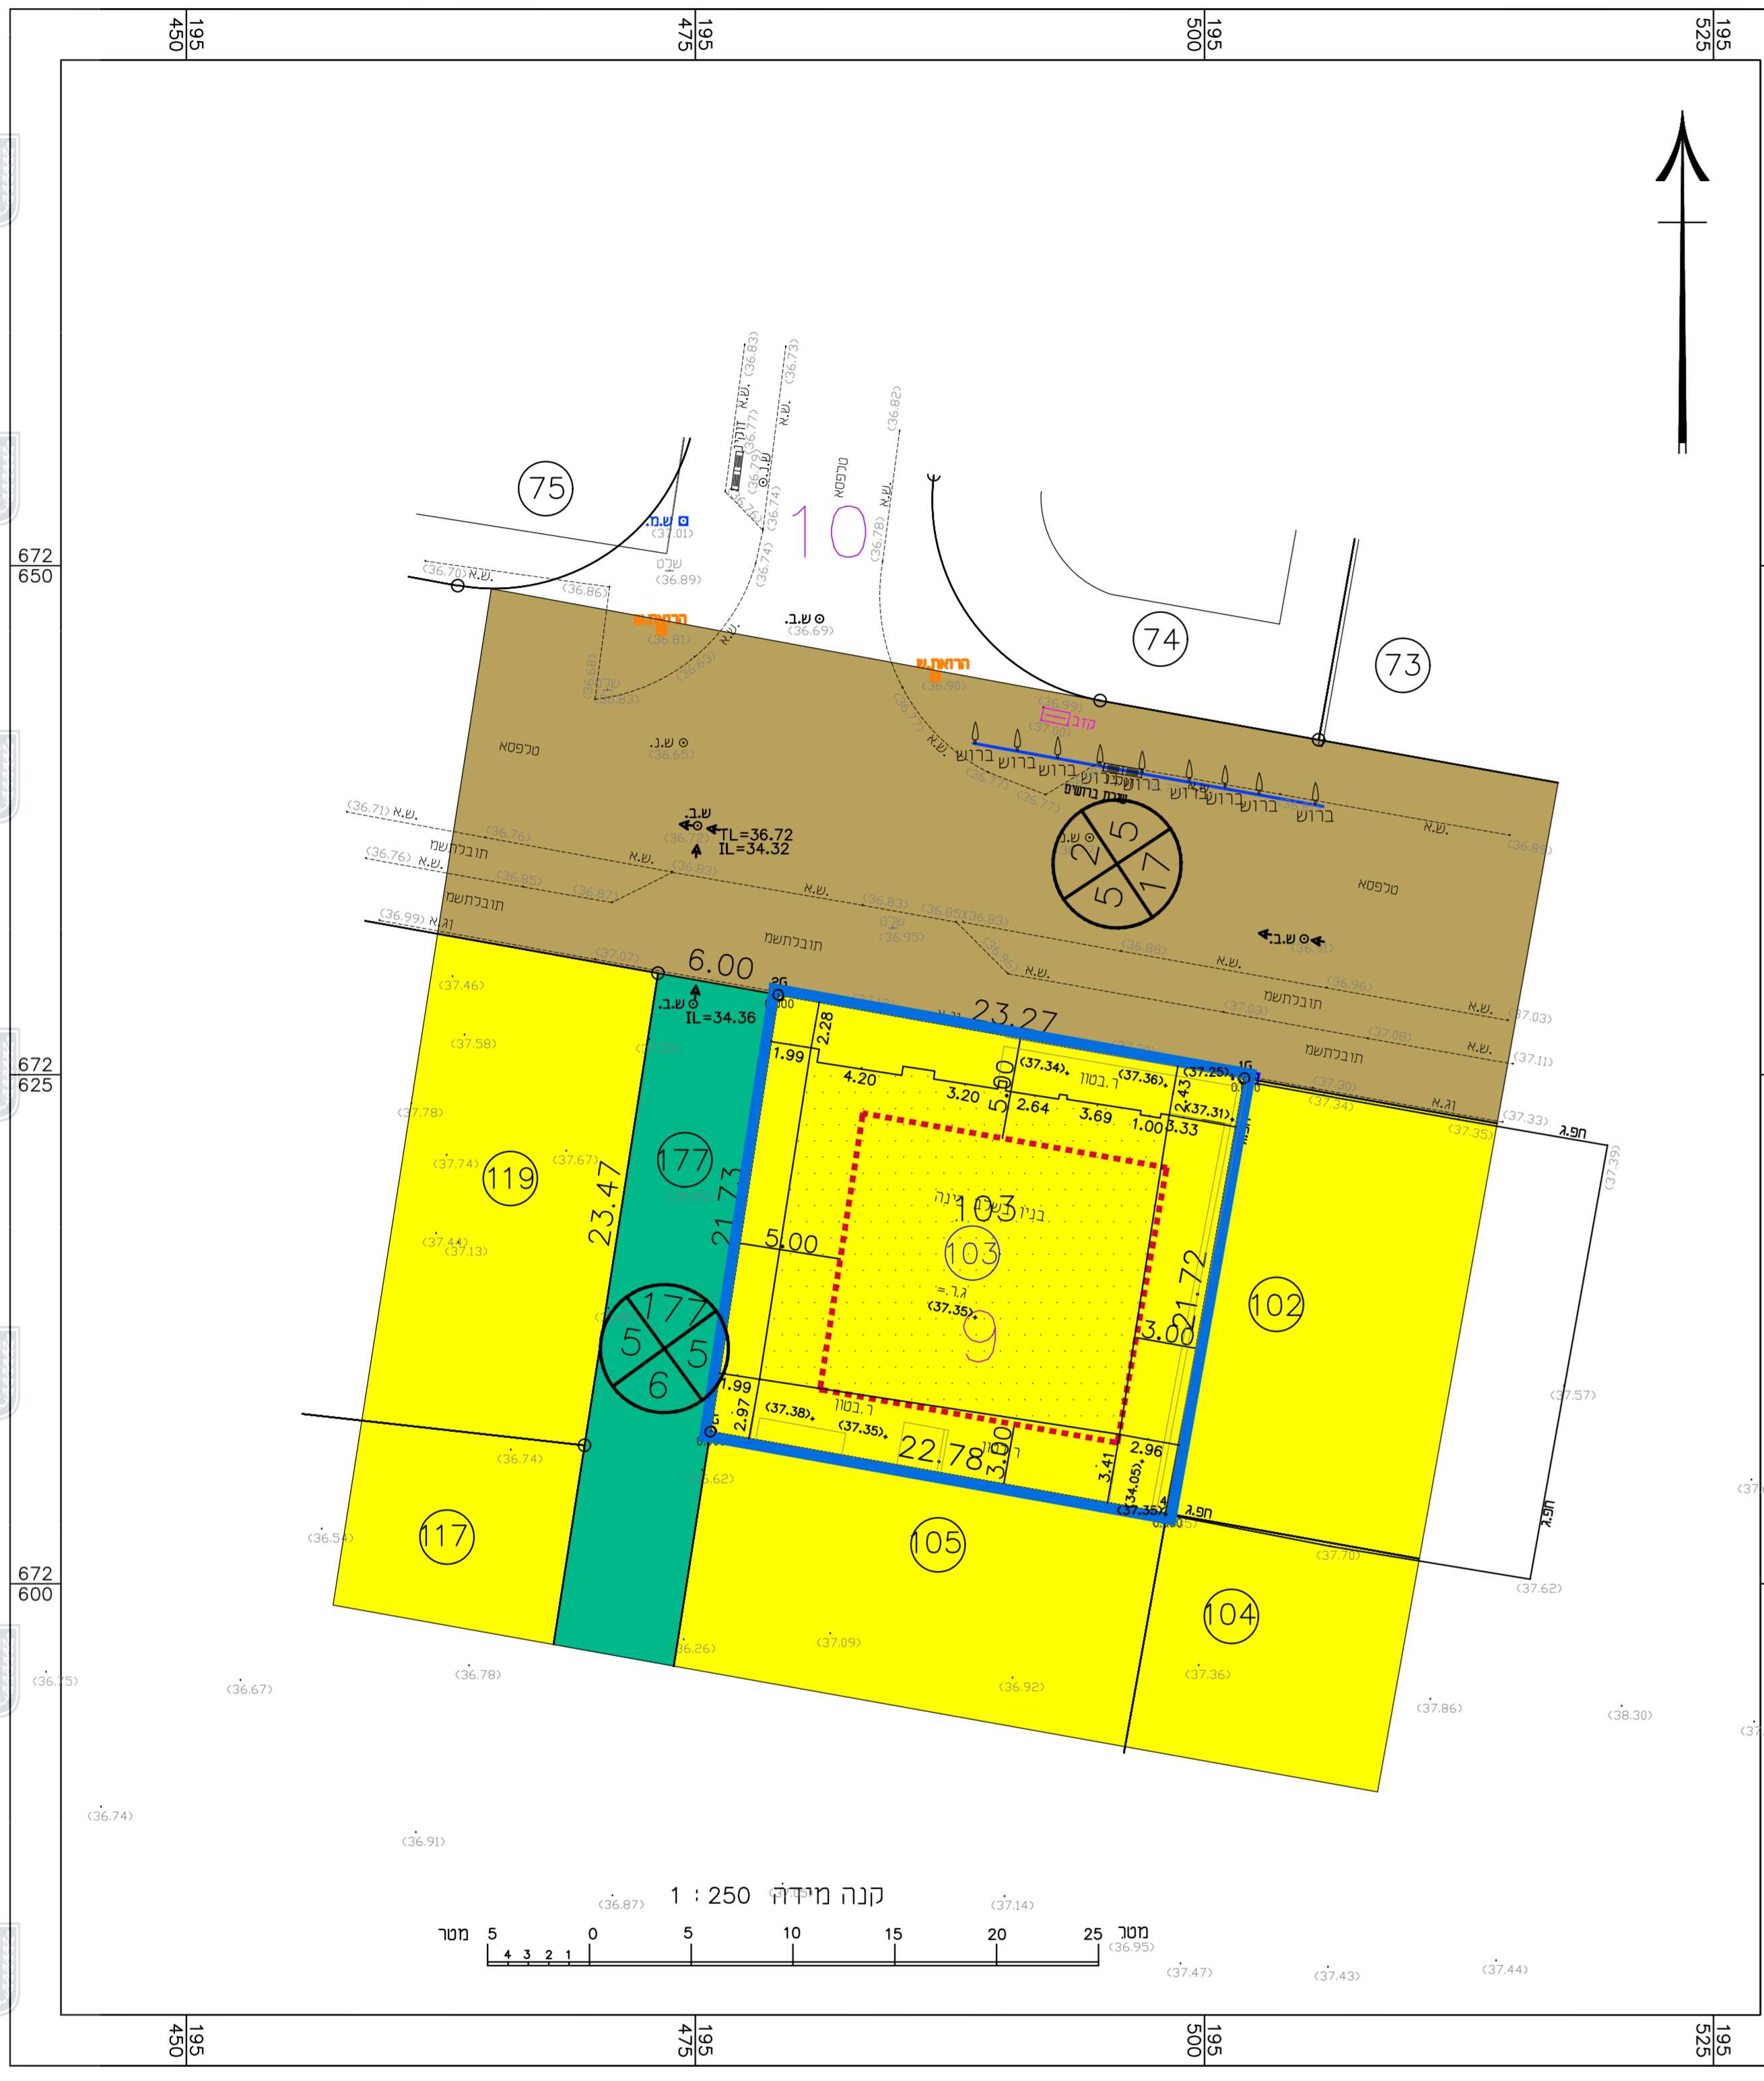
195 450
195 475
195 500
195 525

672 650
672 625
672 600

75
74
73
10
ש.מ.
(37.01)
שבט
(36.89)
ש.א. (36.83)
ש.א. (36.73)
(36.82)
טלפנא
ש.ב.
(36.69)
הראות
(36.81)
הראות
(36.90)
מזגן
טלפנא
ש.נ.
(36.65)
ש.א.
ש.ב.
TL=36.72
IL=34.32
ברוש ברוש ברוש ברוש ברוש ברוש ברוש ברוש ברוש ברוש
שדרת ברושים
טלפנא
ש.א.
תובכלתשמ
תובכלתשמ
תובכלתשמ
תובכלתשמ
ש.ב.
(36.71) ש.א.
(36.76) ש.א.
(36.99) ג.א
25
517
6.00
ש.ב.
IL=34.36
23.27
2.28
1.99
4.20
3.20
5.00
2.64
3.69
1.00
3.33
2.43
(37.34)
(37.36)
(37.25)
(37.31)
ר.בטון
בניין מגורים
103
103
9
ג.ר.=
(37.35)
23.47
21.73
5.00
21.72
3.00
177
5 5 6
1.99
2.97
(37.38)
(37.35)
ר.בטון
22.78
3.00
3.41
2.96
(34.05)
(37.35)
119
177
102
117
105
104
חפ.ג
חפ.ג
(37.46)
(37.58)
(37.78)
(37.74)
(37.67)
(37.44)
(37.13)
(36.74)
(36.54)
(36.26)
(37.09)
(36.92)
(37.36)
(37.86)
(38.30)
(37.57)
(37.62)
(37.70)
(37.33)
(37.35)
(37.39)
(36.75)
(36.67)
(36.78)
(36.74)
(36.91)
(36.87)
(37.14)
(36.95)
(37.47)
(37.43)
(37.44)
קנה מידה 1 : 250
מטר 5 4 3 2 1 0 5 10 15 20 25 מטר